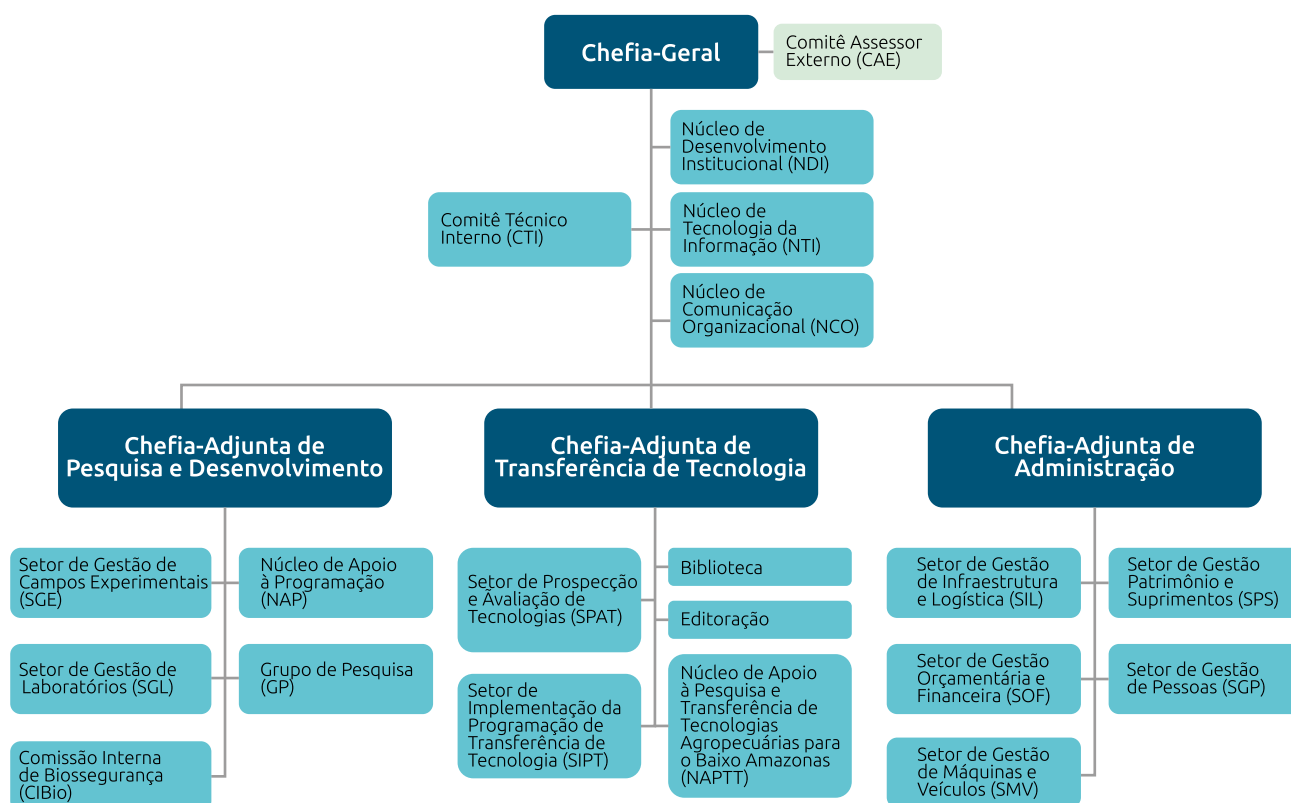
Chefia-Geral

Comitê Assessor Externo (CAE)

Núcleo de Desenvolvimento Institucional (NDI)

Comitê Técnico Interno (CTI)

Núcleo de Tecnologia da Informação (NTI)

Núcleo de Comunicação Organizacional (NCO)

Chefia-Adjunta de Pesquisa e Desenvolvimento

Setor de Gestão de Campos Experimentais (SGE)

Núcleo de Apoio à Programação (NAP)

Setor de Gestão de Laboratórios (SGL)

Grupo de Pesquisa (GP)

Comissão Interna de Biossegurança (CIBio)

Chefia-Adjunta de Transferência de Tecnologia

Setor de Prospecção e Avaliação de Tecnologias (SPAT)

Biblioteca

Editoração

Setor de Implementação da Programação de Transferência de Tecnologia (SIPT)

Núcleo de Apoio à Pesquisa e Transferência de Tecnologias Agropecuárias para o Baixo Amazonas (NAPTT)

Chefia-Adjunta de Administração

Setor de Gestão de Infraestrutura e Logística (SIL)

Setor de Gestão Patrimônio e Suprimentos (SPS)

Setor de Gestão Orçamentária e Financeira (SOF)

Setor de Gestão de Pessoas (SGP)

Setor de Gestão de Máquinas e Veículos (SMV)